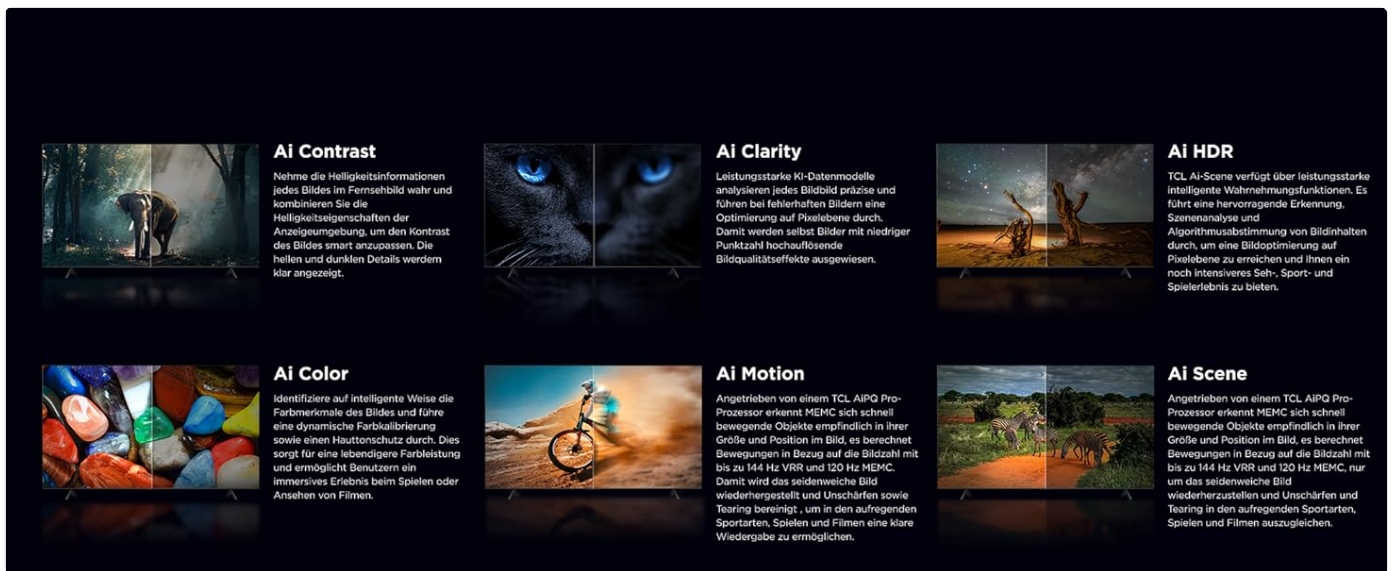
Ai Contrast

Nehme die Helligkeitsinformationen jedes Bildes im Fernsehbild wahr und kombinieren Sie die Helligkeitseigenschaften der Anzeigeumgebung, um den Kontrast des Bildes smart anzupassen. Die hellen und dunklen Details werdem klar angezeigt.

Ai Clarity

Leistungsstarke KI-Datenmodelle analysieren jedes Bildbild präzise und führen bei fehlerhaften Bildern eine Optimierung auf Pixelebene durch. Damit werden selbst Bilder mit niedriger Punktzahl hochauflösende Bildqualitätseffekte ausgewiesen.

Ai HDR

TCL Ai-Scene verfügt über leistungsstarke intelligente Wahrnehmungsfunktionen. Es führt eine hervorragende Erkennung, Szenenanalyse und Algorithmusabstimmung von Bildinhalten durch, um eine Bildoptimierung auf Pixelebene zu erreichen und Ihnen ein noch intensiveres Seh-, Sport- und Spielerlebnis zu bieten.

Ai Color

Identifiziere auf intelligente Weise die Farbmerkmale des Bildes und führe eine dynamische Farbkalibrierung sowie einen Hautton­schutz durch. Dies sorgt für eine lebendigere Farbleistung und ermöglicht Benutzern ein immersives Erlebnis beim Spielen oder Ansehen von Filmen.

Ai Motion

Angetrieben von einem TCL AiPQ Pro-Prozessor erkennt MEMC sich schnell bewegende Objekte empfindlich in ihrer Größe und Position im Bild, es berechnet Bewegungen in Bezug auf die Bildzahl mit bis zu 144 Hz VRR und 120 Hz MEMC. Damit wird das seidenweiche Bild wiederhergestellt und Unschärfen sowie Tearing bereinigt , um in den aufregenden Sportarten, Spielen und Filmen eine klare Wiedergabe zu ermöglichen.

Ai Scene

Angetrieben von einem TCL AiPQ Pro-Prozessor erkennt MEMC sich schnell bewegende Objekte empfindlich in ihrer Größe und Position im Bild, es berechnet Bewegungen in Bezug auf die Bildzahl mit bis zu 144 Hz VRR und 120 Hz MEMC, nur um das seidenweiche Bild wiederherzustellen und Unschärfen und Tearing in den aufregenden Sportarten, Spielen und Filmen auszugleichen.